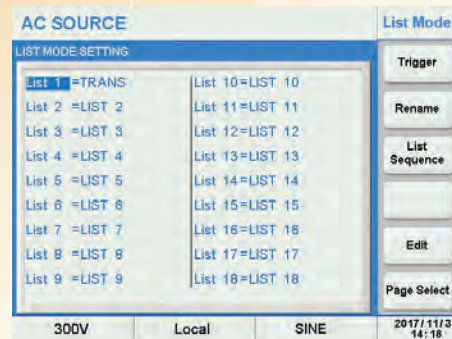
AC SOURCE

List Mode

LIST MODE SETTING

List 1 =TRANS
List 2 =LIST 2
List 3 =LIST 3
List 4 =LIST 4
List 5 =LIST 5
List 6 =LIST 6
List 7 =LIST 7
List 8 =LIST 8
List 9 =LIST 9

List 10=LIST 10
List 11=LIST 11
List 12=LIST 12
List 13=LIST 13
List 14=LIST 14
List 15=LIST 15
List 16=LIST 16
List 17=LIST 17
List 18=LIST 18

Trigger
Rename
List Sequence
Edit
Page Select

300V
Local
SINE
2017/11/3 14:18